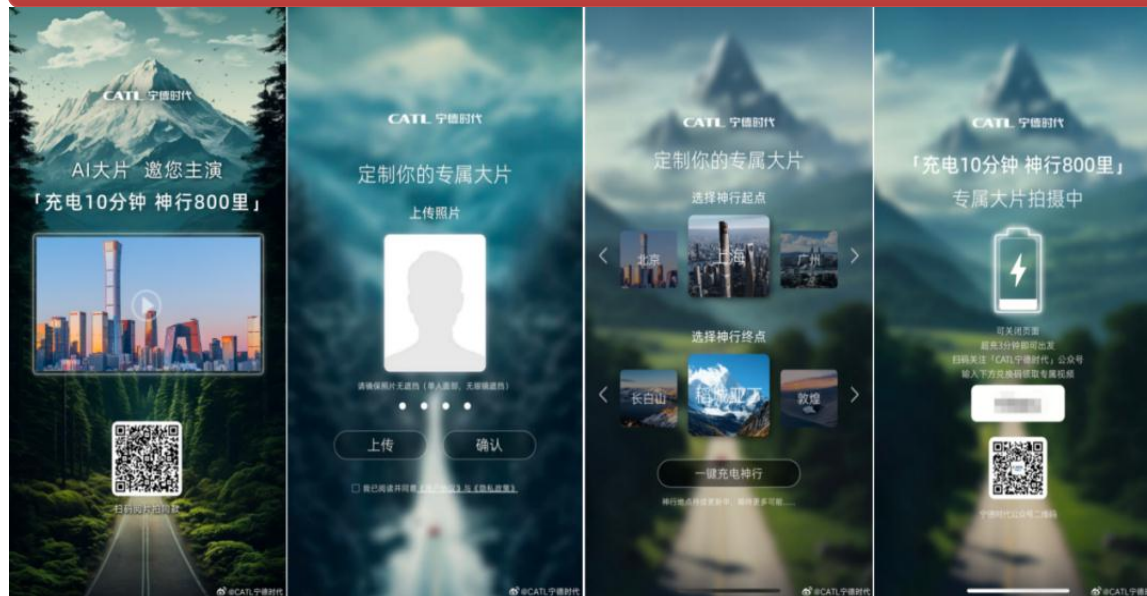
CATL 宁德时代

AI大片 邀您主演
「充电10分钟 神行800里」

扫码即刻拍同款

CATL 宁德时代

定制你的专属大片

上传照片

请确保照片无遮挡（单人面部，无眼镜遮挡）

上传 确认

我已阅读并同意《用户协议》与《隐私政策》

@CATL宁德时代

CATL 宁德时代

定制你的专属大片

选择神行起点

北京 上海 广州

选择神行终点

长白山 梅里雪山 敦煌

一键充电神行

神行地点持续更新中，敬请更多可能……

@CATL宁德时代

CATL 宁德时代

「充电10分钟 神行800里」
专属大片拍摄中

可关闭页面
超充3分钟即可出发
扫码关注「CATL宁德时代」公众号
输入下方兑换码领取专属视频

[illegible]

宁德时代公众号二维码

@CATL宁德时代